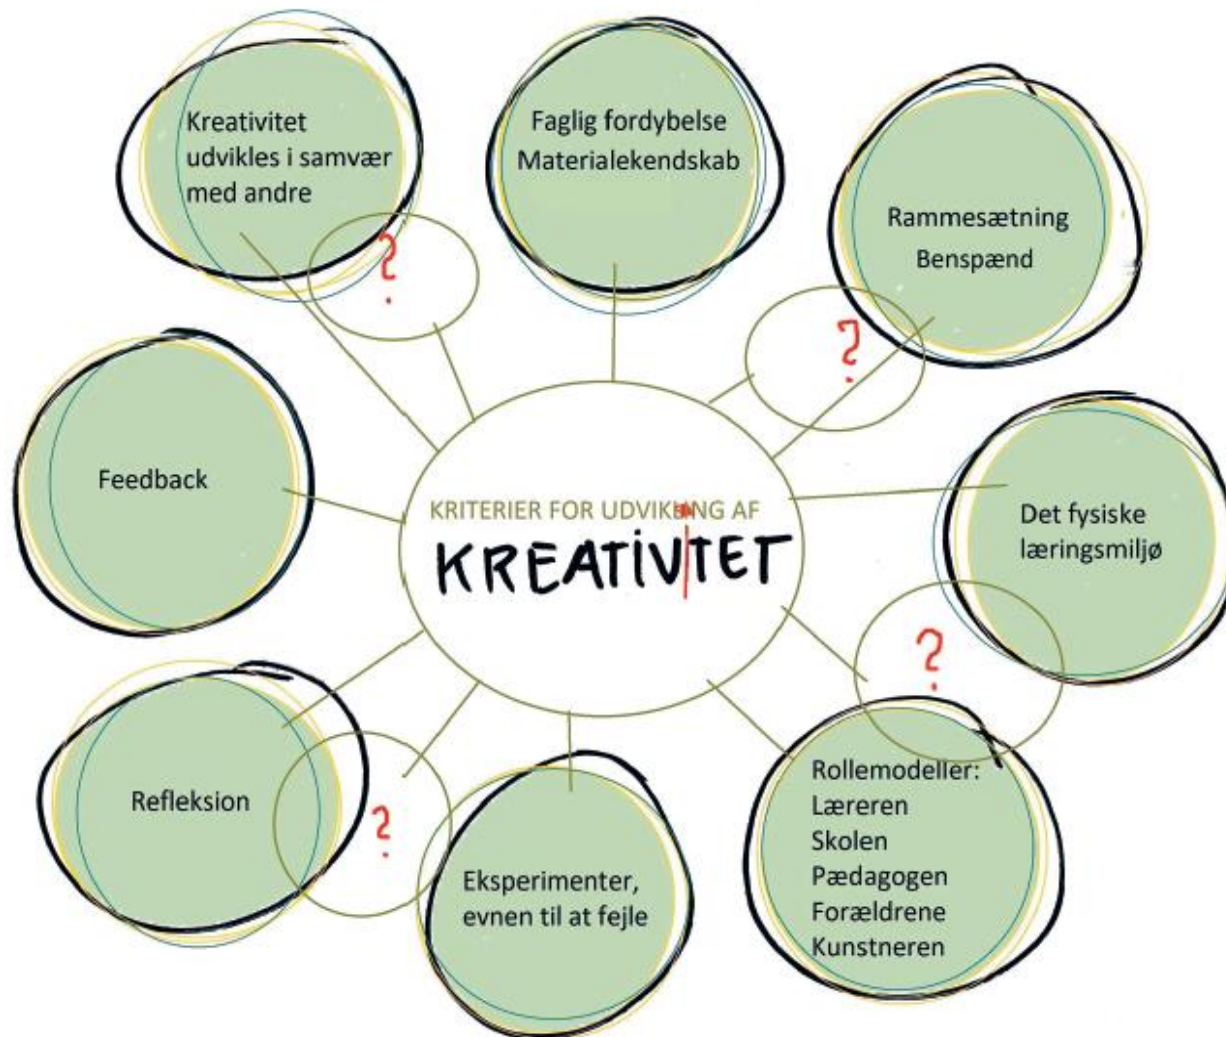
Kreativitet udvikles i samvær med andre

Faglig fordybelse
Materialekendskab

Rammesætning
Benspænd

?

?

Feedback

KRITERIER FOR UDVIKLING AF
KREATIVITET

Det fysiske læringsmiljø

?

Refleksion

?

Eksperimenter, evnen til at fejle

Rollemodeller:
Læreren
Skolen
Pædagogen
Forældrene
Kunstneren